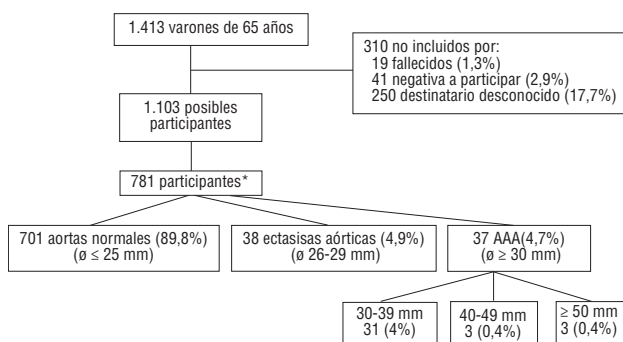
1.413 varones de 65 años

310 no incluidos por:
19 fallecidos (1,3%)
41 negativa a participar (2,9%)
250 destinatario desconocido (17,7%)

1.103 posibles participantes

781 participantes*

701 aortas normales (89,8%) (ø ≤ 25 mm)

38 ectasisas aórticas (4,9%) (ø 26-29 mm)

37 AAA(4,7%) (ø ≥ 30 mm)

30-39 mm 31 (4%)

40-49 mm 3 (0,4%)

≥ 50 mm 3 (0,4%)